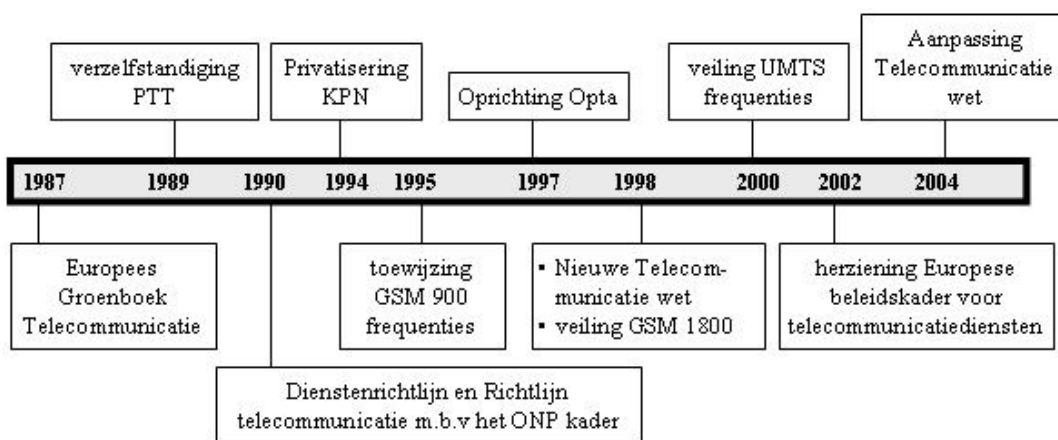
verzelfstandiging PTT

Privatisering KPN

Oprichting Opta

veiling UMTS frequenties

Aanpassing Telecommunicatie wet

1987 1989 1990 1994 1995 1997 1998 2000 2002 2004

Europees Groenboek Telecommunicatie

toewijzing GSM 900 frequenties

▪ Nieuwe Telecommunicatie wet
▪ veiling GSM 1800

herziening Europese beleidskader voor telecommunicatiediensten

Dienstenrichtlijn en Richtlijn telecommunicatie m.b.v het ONP kader